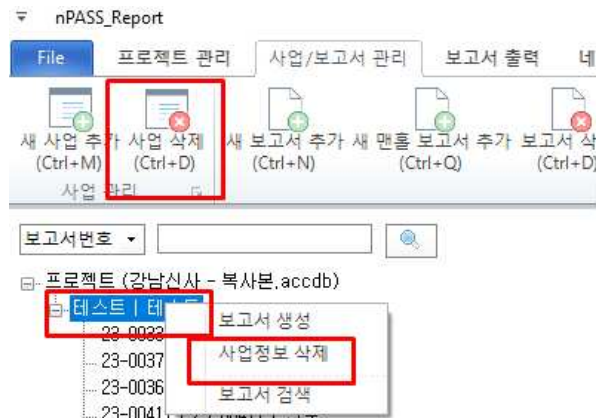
nPASS_Report

File 프로젝트 관리 사업/보고서 관리 보고서 출력 네

새 사업 추가 (Ctrl+M) 사업 삭제 (Ctrl+D) 새 보고서 추가 (Ctrl+N) 새 맨홀 보고서 추가 (Ctrl+Q) 보고서 삭 (Ctrl+D)

사업 관리

보고서번호

프로젝트 (강남신사 - 복사본.accdb)

테스트 | 테스트

23-0033

23-0037

23-0036

23-0041

보고서 생성

사업정보 삭제

보고서 검색